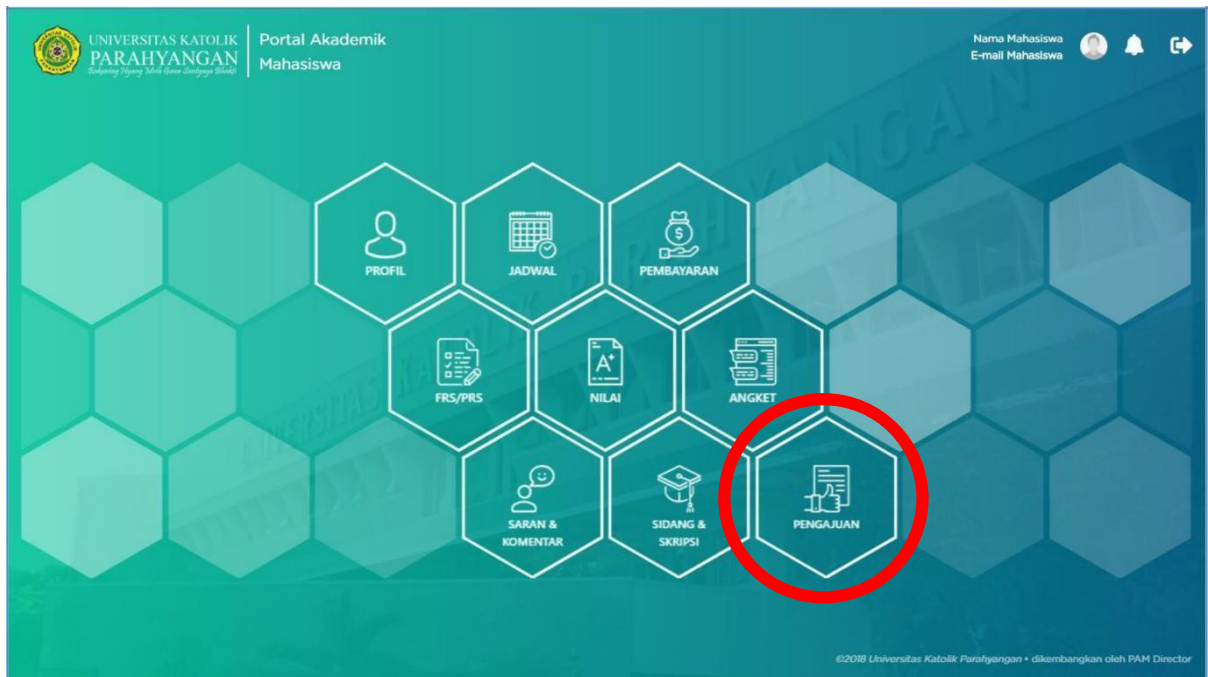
UNIVERSITAS KATOLIK PARAHYANGAN
Bakuning Hyang Mrih Guna Santyaga Bhakti

Portal Akademik Mahasiswa

Nama Mahasiswa
E-mail Mahasiswa

PROFIL
JADWAL
PEMBAYARAN
FRS/PRS
NILAI
ANGKET
SARAN & KOMENTAR
SIDANG & SKRIPSI
PENGAJUAN

©2018 Universitas Katolik Parahyangan • dikembangkan oleh PAM Director